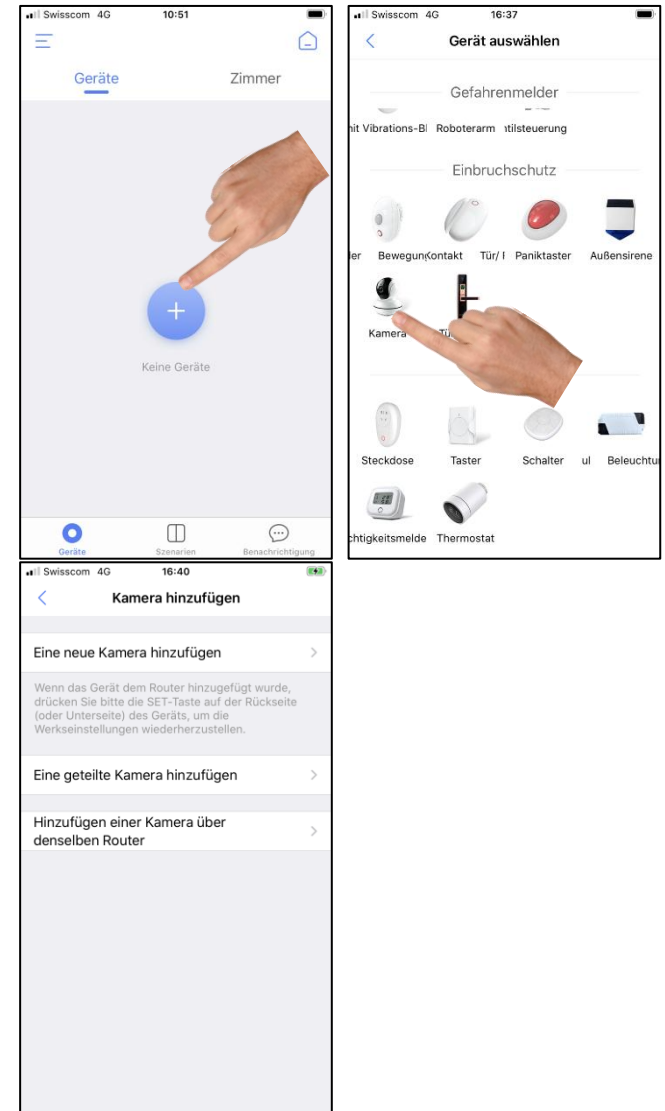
Swisscom 4G 10:51

Geräte Zimmer

+

Keine Geräte

Geräte Szenarien Benachrichtigung

Swisscom 4G 16:37

Gerät auswählen

Gefahrenmelder

nit Vibrations-Bl Roboterarm ntilsteuerung

Einbruchschutz

ler Bewegun Kontakt Tür/ I Paniktaster Außensirene

Kamera Ti

Steckdose Taster Schalter ul Beleuchtu

chtigkeitsmelde Thermostat

Swisscom 4G 16:40

Kamera hinzufügen

Eine neue Kamera hinzufügen

Wenn das Gerät dem Router hinzugefügt wurde, drücken Sie bitte die SET-Taste auf der Rückseite (oder Unterseite) des Geräts, um die Werkseinstellungen wiederherzustellen.

Eine geteilte Kamera hinzufügen

Hinzufügen einer Kamera über denselben Router